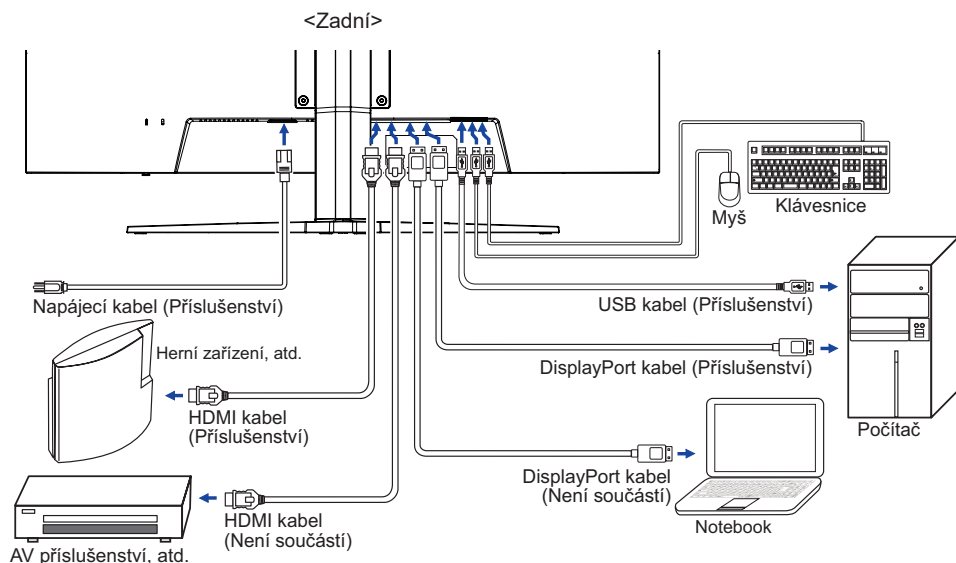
<Zadní>

Myš

Klávesnice

Napájecí kabel (Příslušenství)

USB kabel (Příslušenství)

Herní zařízení, atd.

DisplayPort kabel (Příslušenství)

HDMI kabel (Příslušenství)

Počítač

DisplayPort kabel (Není součástí)

HDMI kabel (Není součástí)

Notebook

AV příslušenství, atd.